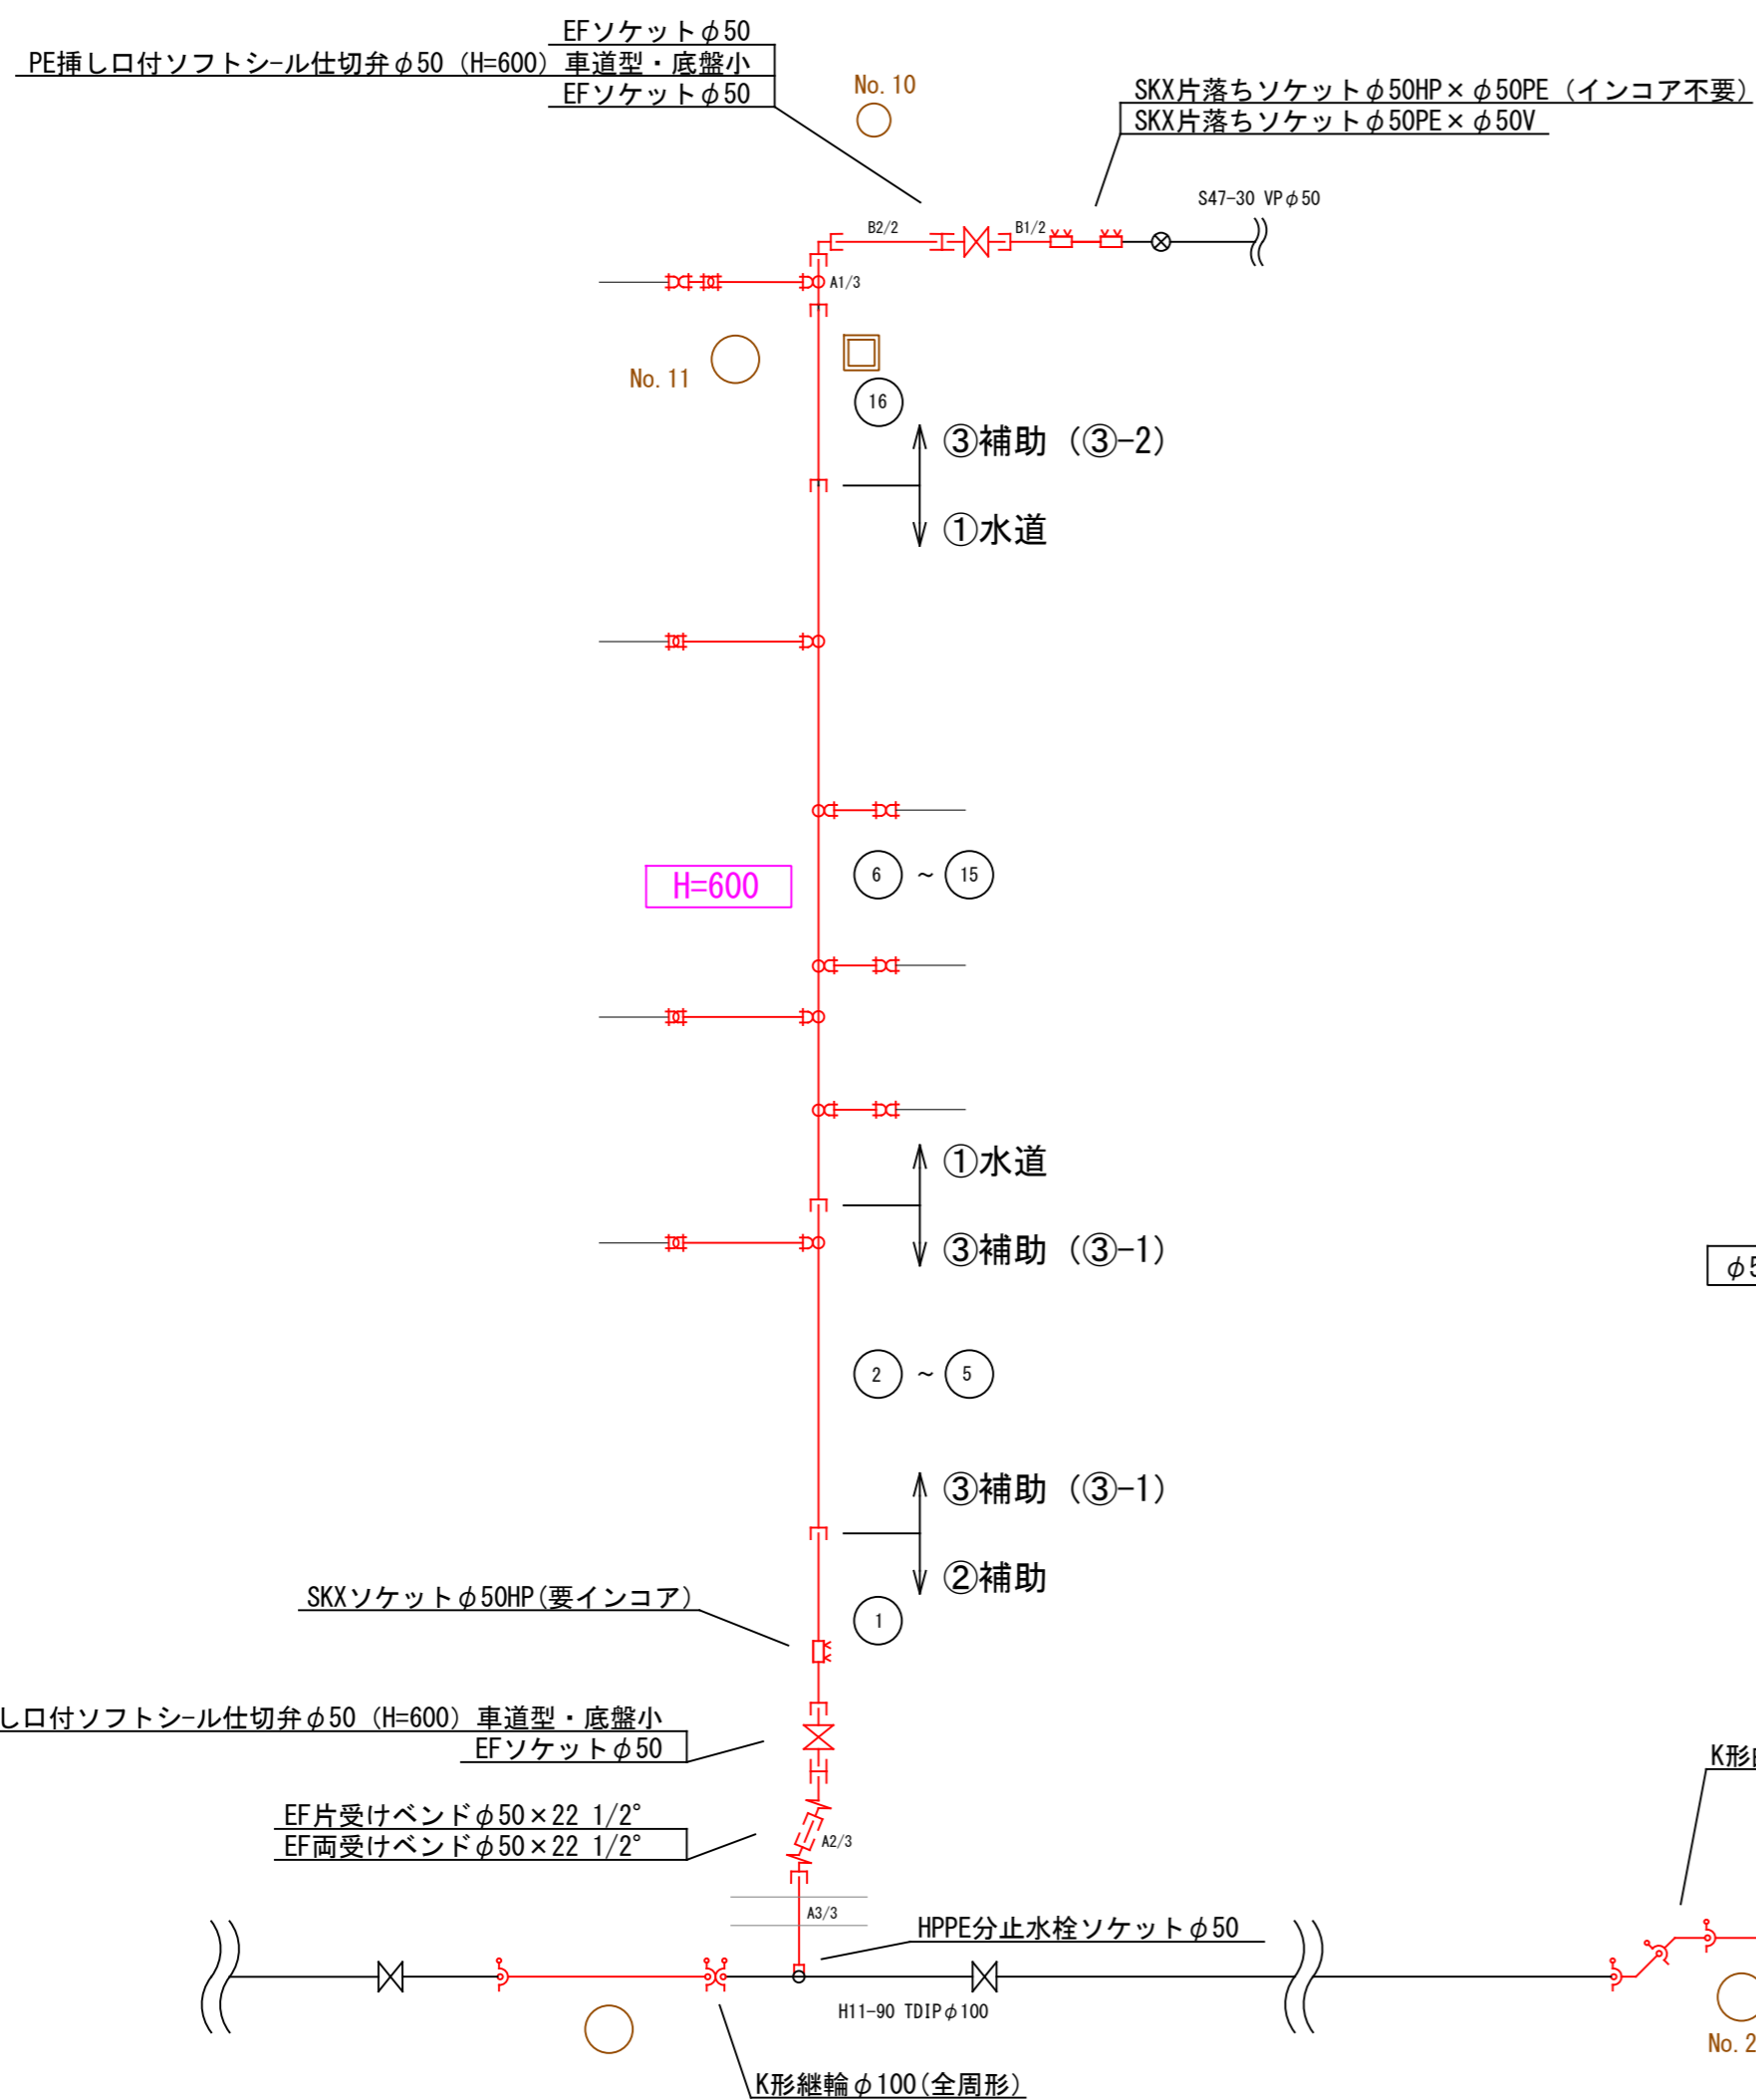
EFソケットφ50
PE挿し口付ソフトシール仕切弁φ50（H=600）車道型・底盤小
EFソケットφ50

No. 10

SKX片落ちソケットφ50HP×φ50PE（インコア不要）
SKX片落ちソケットφ50PE×φ50V

S47-30 VPφ50

B2/2
B1/2
A1/3

No. 11

16

③補助（③-2）
①水道

H=600

6 ～ 15

①水道
③補助（③-1）

φ5

2 ～ 5

③補助（③-1）
②補助

1

SKXソケットφ50HP(要インコア)

しロ付ソフトシール仕切弁φ50（H=600）車道型・底盤小
EFソケットφ50

EF片受けベンドφ50×22 1/2°
EF両受けベンドφ50×22 1/2°

A2/3
A3/3

HPPE分止水栓ソケットφ50

K形

H11-90 TDIPφ100

No. 2

K形継輪φ100(全周形)